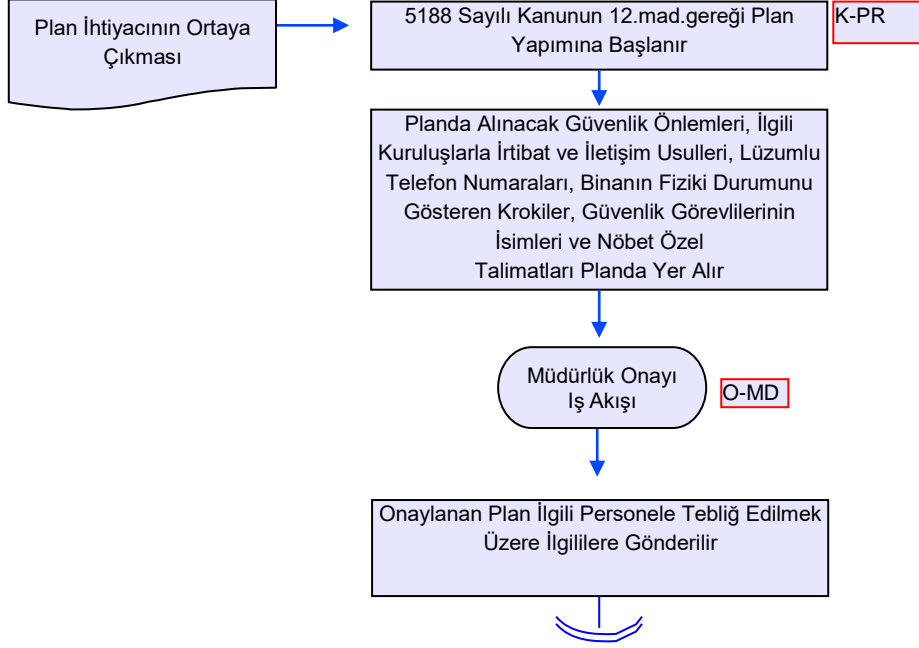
Plan İhtiyacının Ortaya Çıkması

5188 Sayılı Kanunun 12.mad.gereği Plan Yapımına Başlanır

K-PR

Planda Alınacak Güvenlik Önlemleri, İlgili Kuruluşlarla İrtibat ve İletişim Usulleri, Lüzumlu Telefon Numaraları, Binanın Fiziki Durumunu Gösteren Krokiler, Güvenlik Görevlilerinin İsimleri ve Nöbet Özel Talimatları Planda Yer Alır

Müdürlük Onayı Iş Akışı

O-MD

Onaylanan Plan İlgili Personele Tebliğ Edilmek Üzere İlgililere Gönderilir